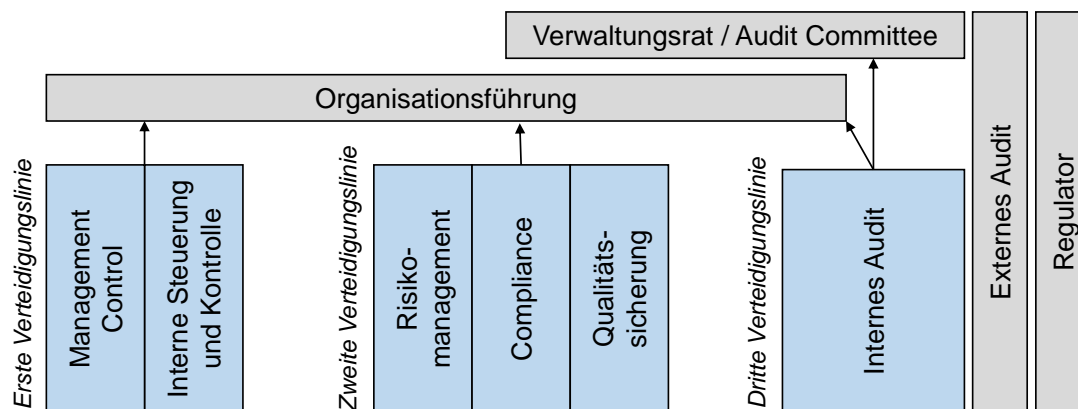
Verwaltungsrat / Audit Committee

Organisationsführung

Erste Verteidigungslinie

Management Control

Interne Steuerung und Kontrolle

Zweite Verteidigungslinie

Risikomanagement

Compliance

Qualitätssicherung

Dritte Verteidigungslinie

Internes Audit

Externes Audit

Regulator